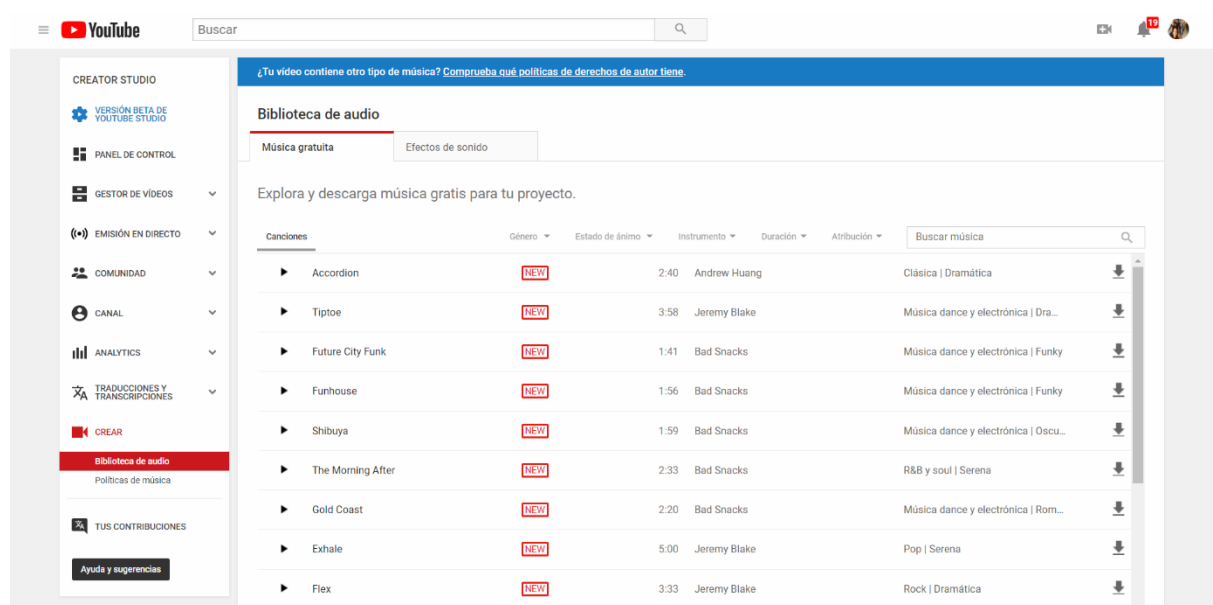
YouTube

Buscar

19

CREATOR STUDIO

VERSIÓN BETA DE YOUTUBE STUDIO

PANEL DE CONTROL

GESTOR DE VÍDEOS

EMISIÓN EN DIRECTO

COMUNIDAD

CANAL

ANALYTICS

TRADUCCIONES Y TRANSCRIPCIONES

CREAR

Biblioteca de audio

Políticas de música

TUS CONTRIBUCIONES

Ayuda y sugerencias

¿Tu vídeo contiene otro tipo de música? Comprueba qué políticas de derechos de autor tiene.

Biblioteca de audio

Música gratuita | Efectos de sonido

Explora y descarga música gratis para tu proyecto.

Canciones | Género | Estado de ánimo | Instrumento | Duración | Atribución | Buscar música

| Canción | | Duración | Artista | Género |
|---|---|---|---|---|
| Accordion | NEW | 2:40 | Andrew Huang | Clásica \| Dramática |
| Tiptoe | NEW | 3:58 | Jeremy Blake | Música dance y electrónica \| Dra... |
| Future City Funk | NEW | 1:41 | Bad Snacks | Música dance y electrónica \| Funky |
| Funhouse | NEW | 1:56 | Bad Snacks | Música dance y electrónica \| Funky |
| Shibuya | NEW | 1:59 | Bad Snacks | Música dance y electrónica \| Oscu... |
| The Morning After | NEW | 2:33 | Bad Snacks | R&B y soul \| Serena |
| Gold Coast | NEW | 2:20 | Bad Snacks | Música dance y electrónica \| Rom... |
| Exhale | NEW | 5:00 | Jeremy Blake | Pop \| Serena |
| Flex | NEW | 3:33 | Jeremy Blake | Rock \| Dramática |